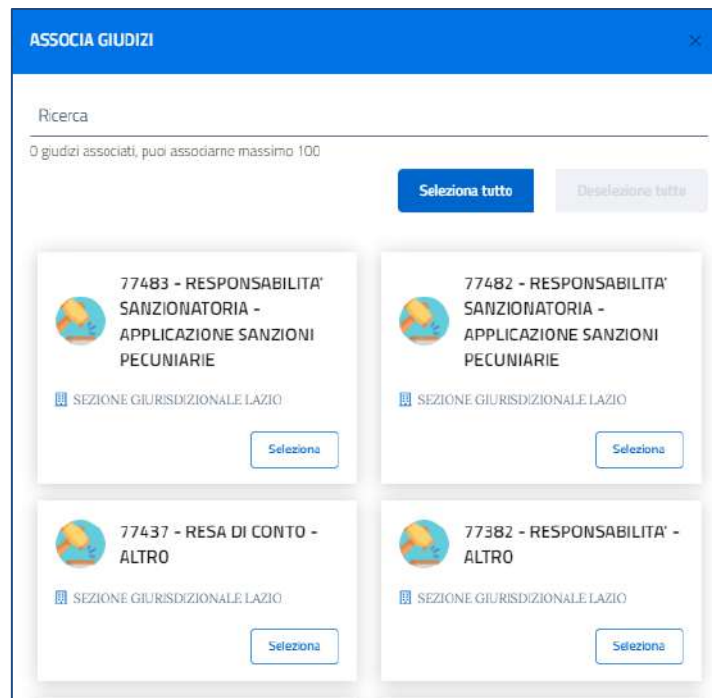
ASSOCIA GIUDIZI

×

Ricerca

0 giudizi associati, puoi associarne massimo 100

Seleziona tutto

Deselezione tutte

77483 - RESPONSABILITA' SANZIONATORIA - APPLICAZIONE SANZIONI PECUNIARIE

SEZIONE GIURISDIZIONALE LAZIO

Seleziona

77482 - RESPONSABILITA' SANZIONATORIA - APPLICAZIONE SANZIONI PECUNIARIE

SEZIONE GIURISDIZIONALE LAZIO

Seleziona

77437 - RESA DI CONTO - ALTRO

SEZIONE GIURISDIZIONALE LAZIO

Seleziona

77382 - RESPONSABILITA' - ALTRO

SEZIONE GIURISDIZIONALE LAZIO

Seleziona